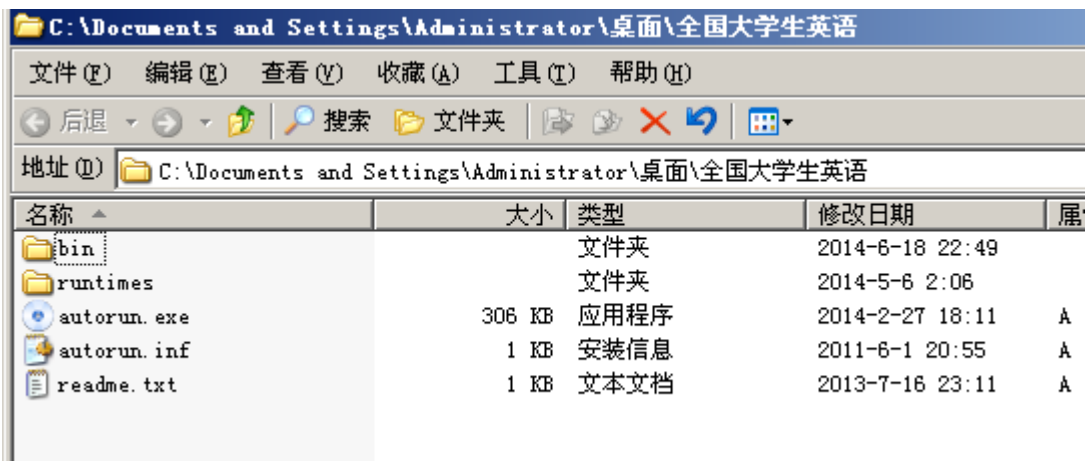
C:\Documents and Settings\Administrator\桌面\全国大学生英语

文件(F) 编辑(E) 查看(V) 收藏(A) 工具(T) 帮助(H)

后退 搜索 文件夹

地址(D) C:\Documents and Settings\Administrator\桌面\全国大学生英语

| 名称 | 大小 | 类型 | 修改日期 | 属 |
|---|---|---|---|---|
| bin | | 文件夹 | 2014-6-18 22:49 | |
| runtimes | | 文件夹 | 2014-5-6 2:06 | |
| autorun.exe | 306 KB | 应用程序 | 2014-2-27 18:11 | A |
| autorun.inf | 1 KB | 安装信息 | 2011-6-1 20:55 | A |
| readme.txt | 1 KB | 文本文档 | 2013-7-16 23:11 | A |